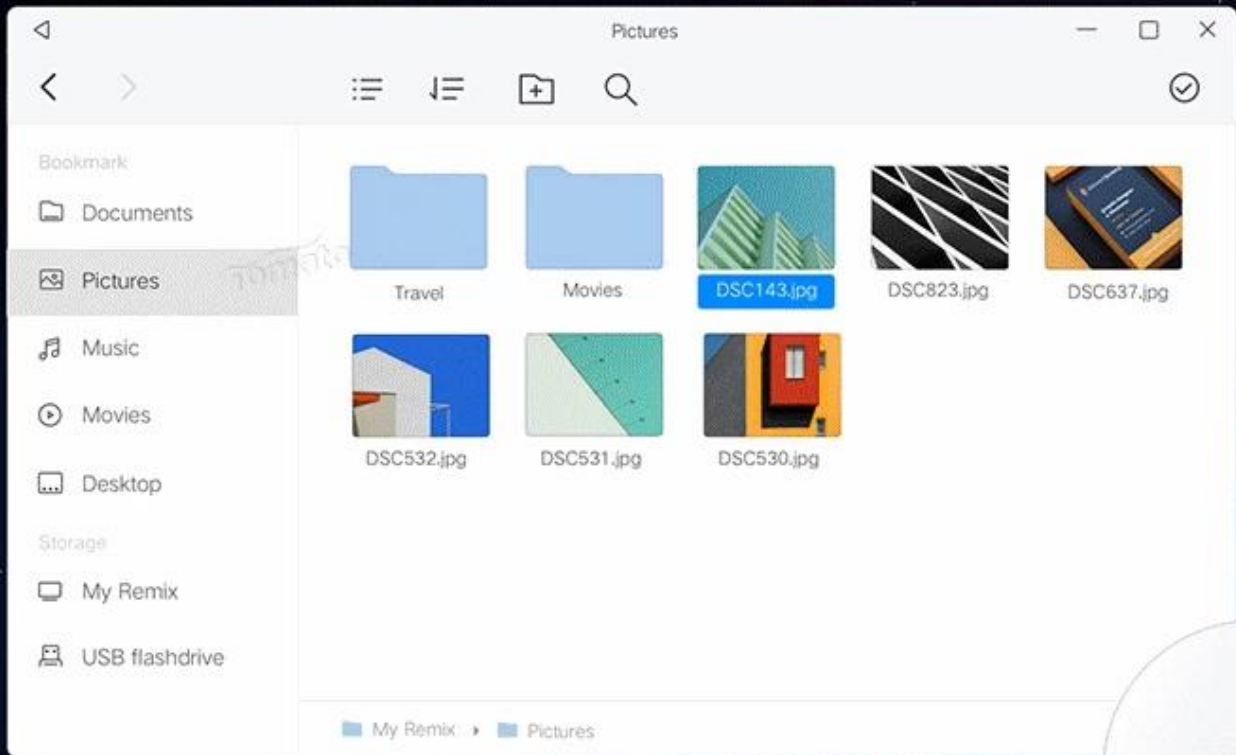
Pictures

Bookmark

Documents

Pictures

Music

Movies

Desktop

Storage

My Remix

USB flashdrive

Travel

Movies

DSC143.jpg

DSC823.jpg

DSC637.jpg

DSC532.jpg

DSC531.jpg

DSC530.jpg

My Remix ▸ Pictures